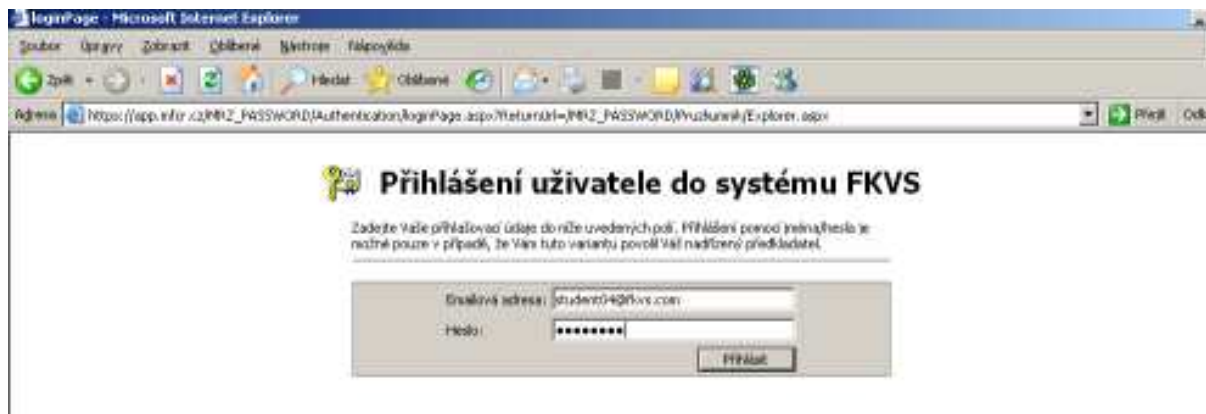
loginPage - Microsoft Internet Explorer

Soubor Úpravy Zobrazit Oblíbené Nástroje Nápověda

Zpět Hledat Oblíbené

Adresa https://app.infor.cz/MRZ_PASSWORD/Authentication/loginPage.aspx?ReturnUrl=/MRZ_PASSWORD/Pruzkumnik/Explorer.aspx Přejít Odk

Přihlášení uživatele do systému FKVS

Zadejte Vaše přihlašovací údaje do níže uvedených polí. Přihlášení pomocí jména/hesla je možné pouze v případě, že Vám tuto variantu povolil Váš nadřízený předkladatel.

Emailová adresa: student04@fkvs.com

Heslo: ••••••••••

Přihlásit